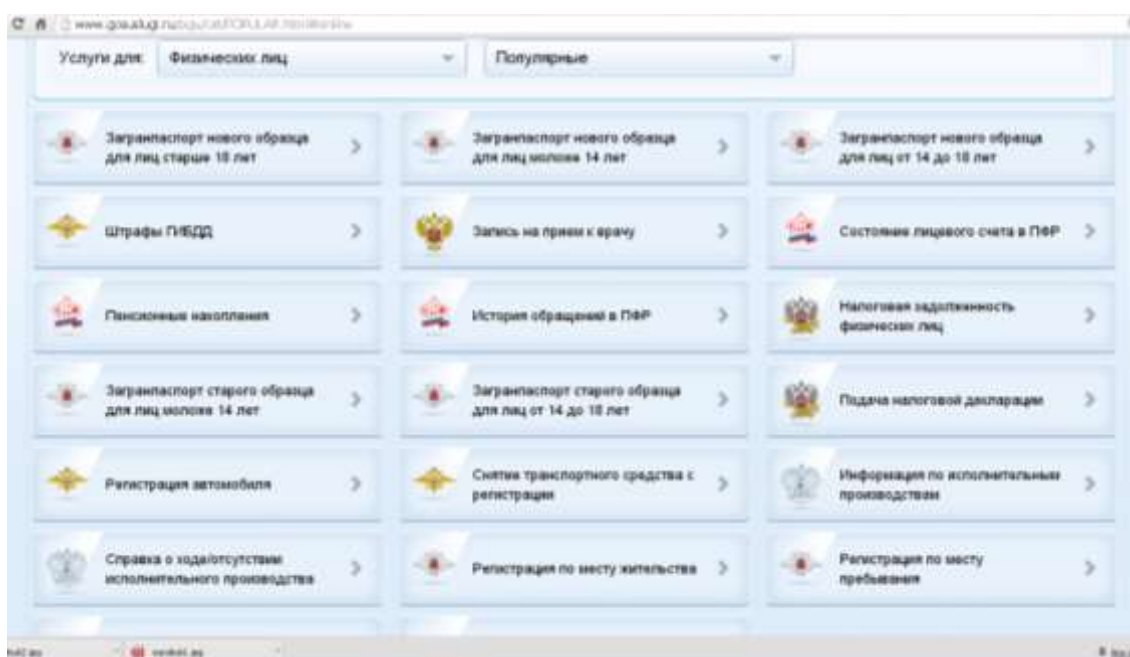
www.gosuslugi.ru/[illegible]

Услуги для: Физических лиц

Популярные

Загранпаспорт нового образца для лиц старше 18 лет

Загранпаспорт нового образца для лиц моложе 14 лет

Загранпаспорт нового образца для лиц от 14 до 18 лет

Штрафы ГИБДД

Запись на прием к врачу

Состояние лицевого счета в ПФР

Пенсионные накопления

История обращений в ПФР

Налоговая задолженность физических лиц

Загранпаспорт старого образца для лиц моложе 14 лет

Загранпаспорт старого образца для лиц от 14 до 18 лет

Подача налоговой декларации

Регистрация автомобиля

Снятие транспортного средства с регистрации

Информация по исполнительным производствам

Справка о ходе/отсутствии исполнительного производства

Регистрация по месту жительства

Регистрация по месту пребывания

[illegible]